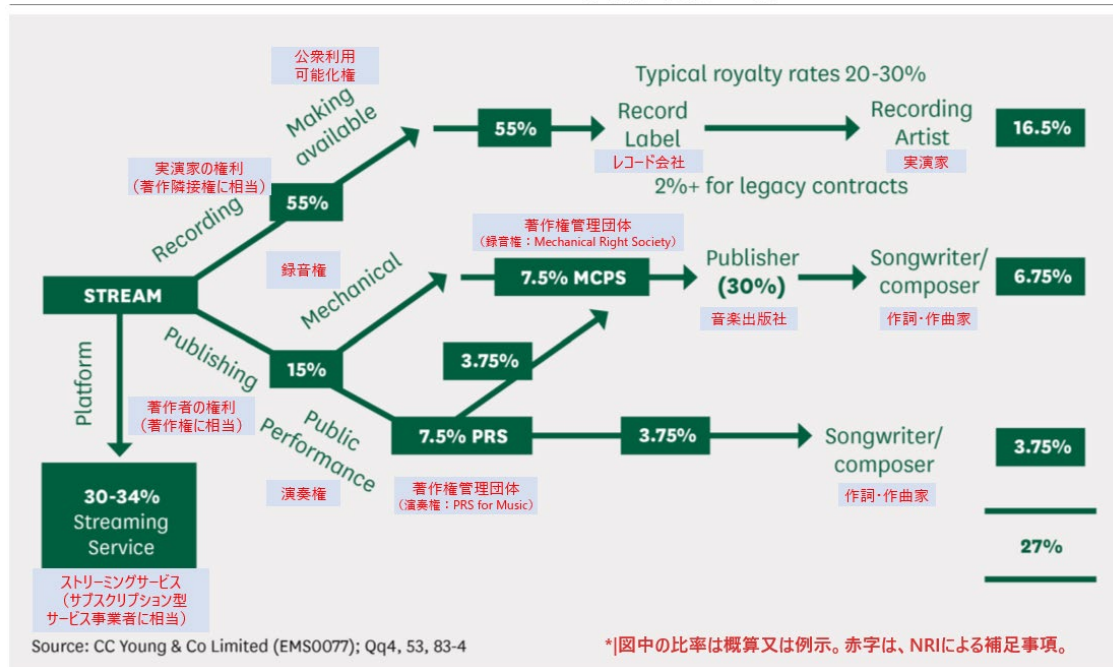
公衆利用
可能化権

Making available

Typical royalty rates 20-30%

55%

Record Label

レコード会社

Recording Artist

実演家

16.5%

実演家の権利
（著作隣接権に相当）

55%

Recording

2%+ for legacy contracts

著作権管理団体
（録音権：Mechanical Right Society）

録音権

Mechanical

7.5% MCPS

Publisher
(30%)

音楽出版社

Songwriter/ composer

作詞・作曲家

6.75%

STREAM

Publishing

15%

3.75%

Platform

著作者の権利
（著作権に相当）

Public Performance

7.5% PRS

3.75%

Songwriter/ composer

作詞・作曲家

3.75%

演奏権

著作権管理団体
（演奏権：PRS for Music）

30-34%
Streaming Service

ストリーミングサービス
（サブスクリプション型
サービス事業者に相当）

27%

Source: CC Young & Co Limited (EMS0077); Qq4, 53, 83-4

*|図中の比率は概算又は例示。赤字は、NRIによる補足事項。